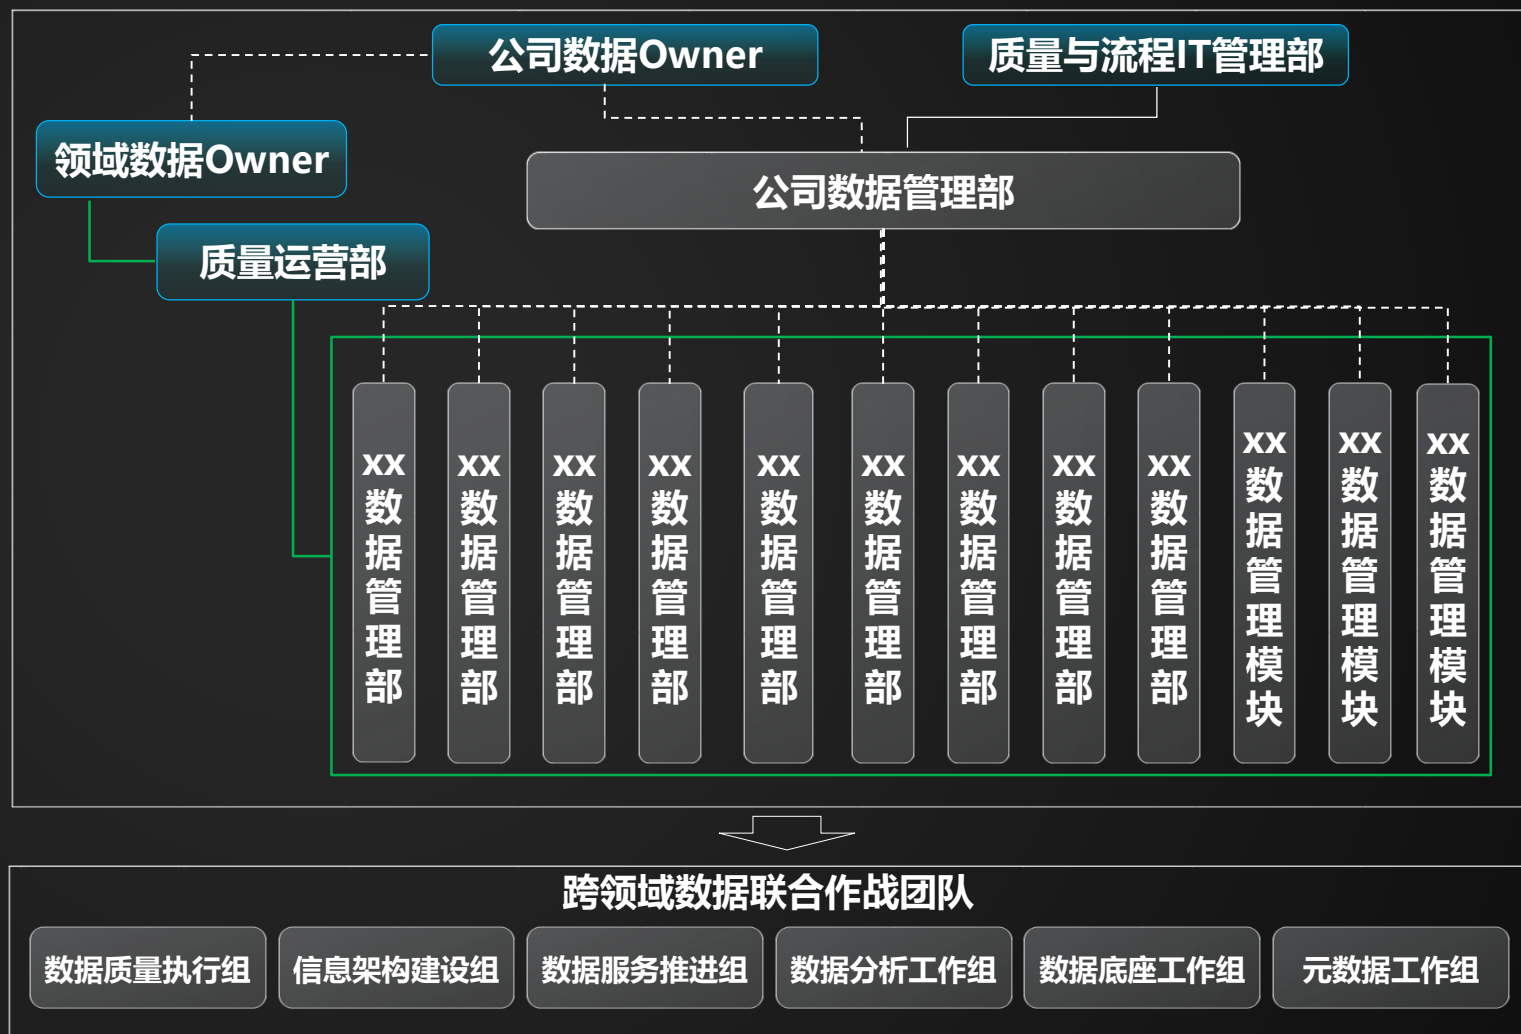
公司数据Owner

质量与流程IT管理部

领域数据Owner

公司数据管理部

质量运营部

XX数据管理部

XX数据管理部

XX数据管理部

XX数据管理部

XX数据管理部

XX数据管理部

XX数据管理部

XX数据管理部

XX数据管理部

XX数据管理模块

XX数据管理模块

XX数据管理模块

跨领域数据联合作战团队

数据质量执行组

信息架构建设组

数据服务推进组

数据分析工作组

数据底座工作组

元数据工作组